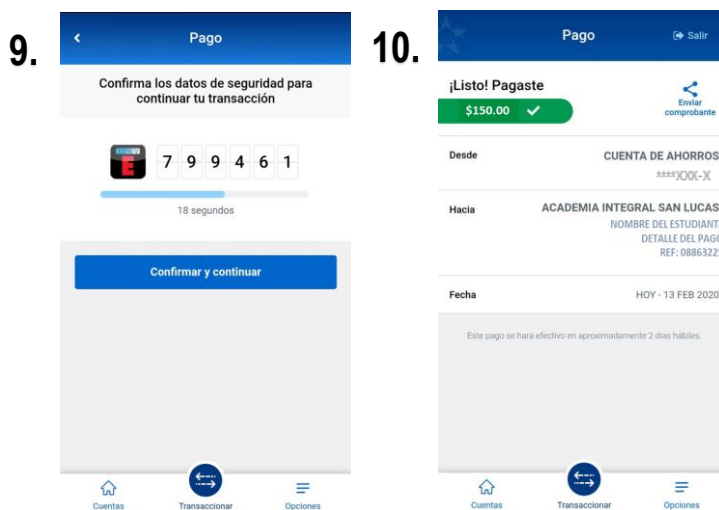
9.

Pago

Confirma los datos de seguridad para continuar tu transacción

E 7 9 9 4 6 1

18 segundos

Confirmar y continuar

Cuentas Transaccionar Opciones

10.

Pago

Salir

¡Listo! Pagaste

$150.00 ✓

Enviar comprobante

Desde CUENTA DE AHORROS
****XXX-X

Hacia ACADEMIA INTEGRAL SAN LUCAS
NOMBRE DEL ESTUDIANT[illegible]
DETALLE DEL PAG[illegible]
REF: 0886322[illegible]

Fecha HOY - 13 FEB 2020

Este pago se hará efectivo en aproximadamente 2 días hábiles.

Cuentas Transaccionar Opciones